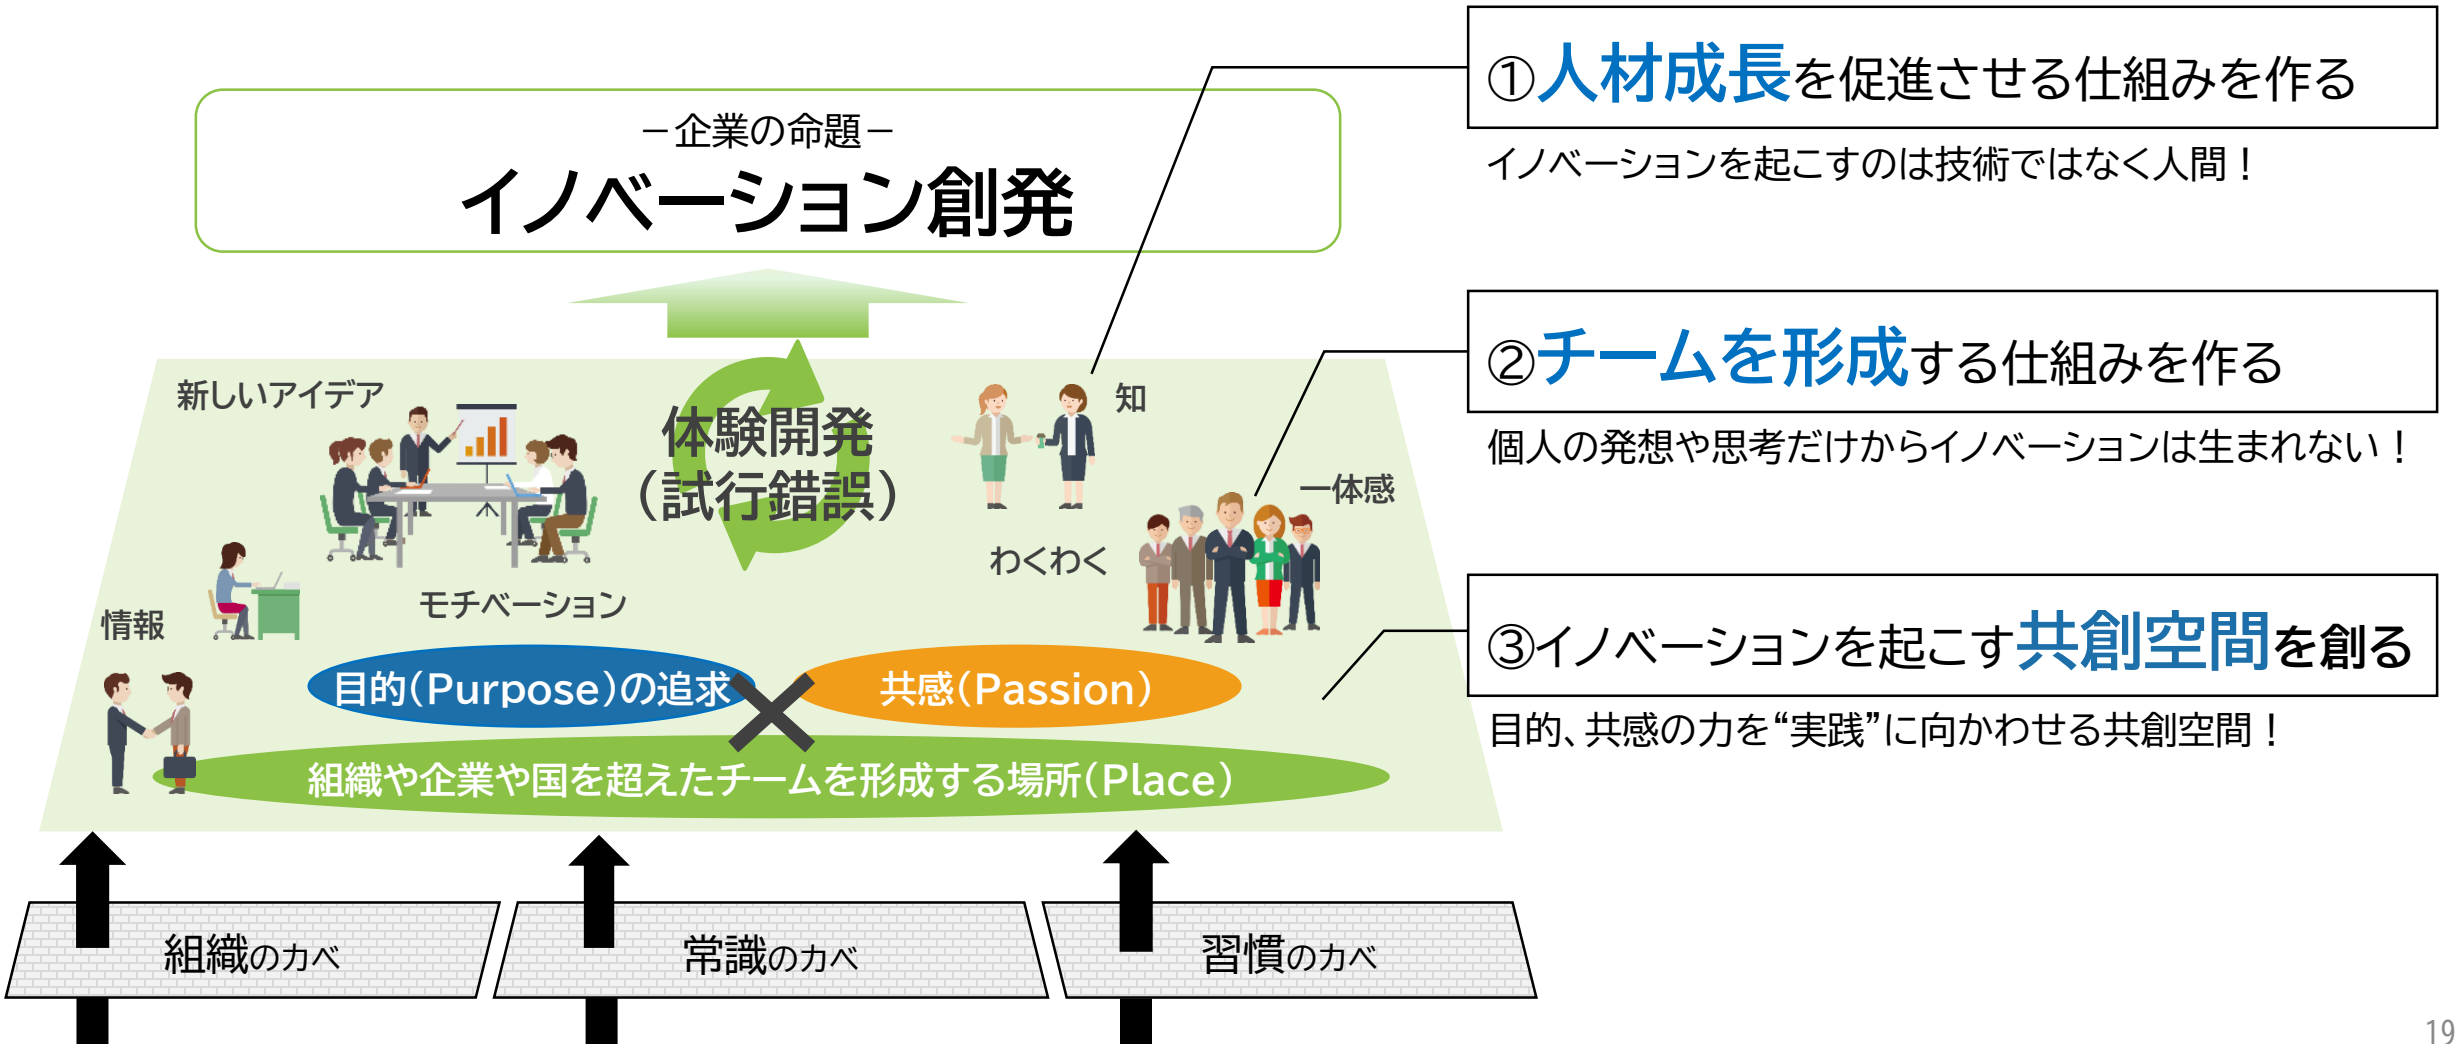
－企業の命題－
イノベーション創発

①人材成長を促進させる仕組みを作る
イノベーションを起こすのは技術ではなく人間！

②チームを形成する仕組みを作る
個人の発想や思考だけからイノベーションは生まれない！

③イノベーションを起こす共創空間を創る
目的、共感の力を“実践”に向かわせる共創空間！

新しいアイデア
体験開発
（試行錯誤）
知
一体感
わくわく
情報
モチベーション
目的（Purpose）の追求
共感（Passion）
組織や企業や国を超えたチームを形成する場所（Place）

組織のカベ
常識のカベ
習慣のカベ

19